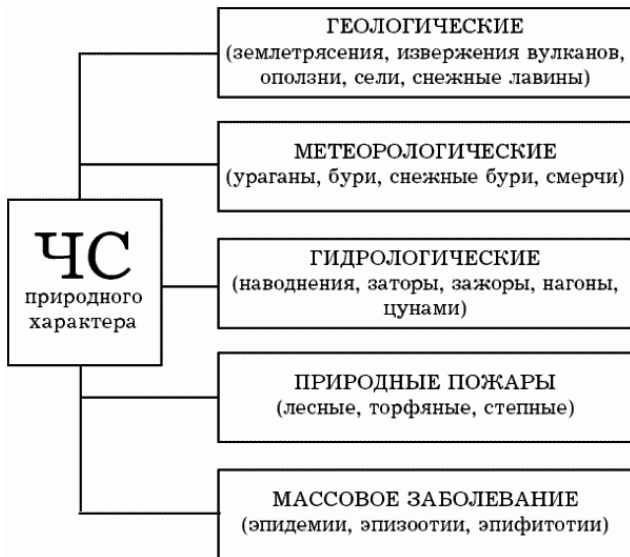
ЧС
природного характера

ГЕОЛОГИЧЕСКИЕ
(землетрясения, извержения вулканов, оползни, сели, снежные лавины)

МЕТЕОРОЛОГИЧЕСКИЕ
(ураганы, бури, снежные бури, смерчи)

ГИДРОЛОГИЧЕСКИЕ
(наводнения, заторы, зажоры, нагоны, цунами)

ПРИРОДНЫЕ ПОЖАРЫ
(лесные, торфяные, степные)

МАССОВОЕ ЗАБОЛЕВАНИЕ
(эпидемии, эпизоотии, эпифитотии)